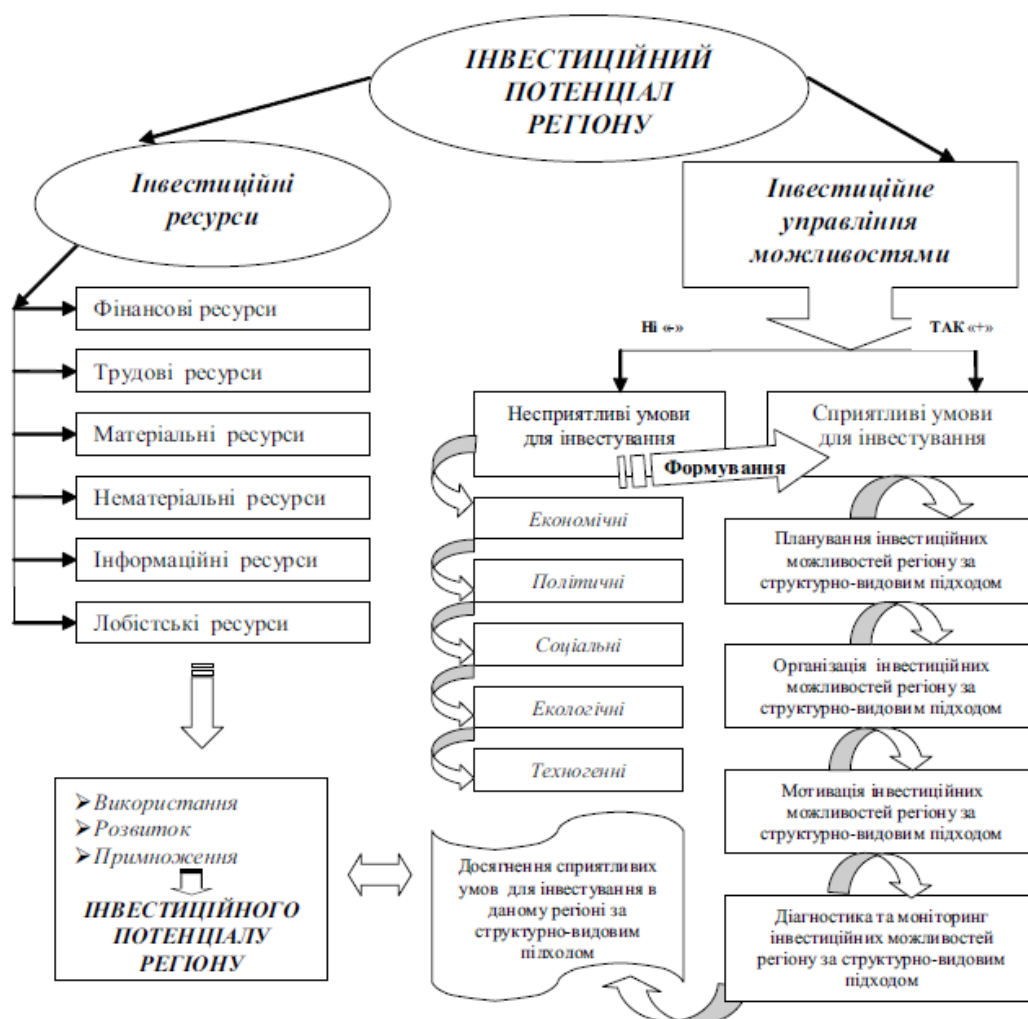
ІНВЕСТИЦІЙНИЙ ПОТЕНЦІАЛ РЕГІОНУ

Інвестиційні ресурси

Фінансові ресурси

Трудові ресурси

Матеріальні ресурси

Нематеріальні ресурси

Інформаційні ресурси

Лобістські ресурси

➢Використання
➢Розвиток
➢Примноження
ІНВЕСТИЦІЙНОГО ПОТЕНЦІАЛУ РЕГІОНУ

Інвестиційне управління можливостями

Ні «-»

ТАК «+»

Несприятливі умови для інвестування

Сприятливі умови для інвестування

Формування

Економічні

Політичні

Соціальні

Екологічні

Техногенні

Досягнення сприятливих умов для інвестування в даному регіоні за структурно-видовим підходом

Планування інвестиційних можливостей регіону за структурно-видовим підходом

Організація інвестиційних можливостей регіону за структурно-видовим підходом

Мотивація інвестиційних можливостей регіону за структурно-видовим підходом

Діагностика та моніторинг інвестиційних можливостей регіону за структурно-видовим підходом